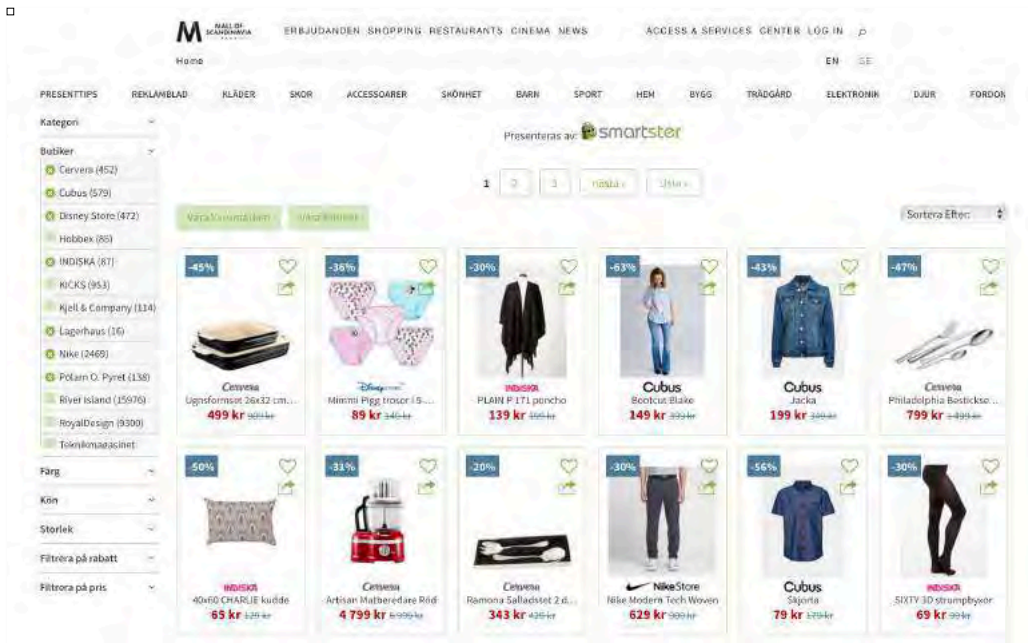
M MALL OF SCANDINAVIA

ERBJUDANDEN SHOPPING RESTAURANTS CINEMA NEWS ACCESS & SERVICES CENTER LOG IN

Home

EN SE

PRESENTTIPS REKLAMBLAD KLÄDER SKOR ACCESSOARER SKÖNHET BARN SPORT HEM BYGG TRÄDGÅRD ELEKTRONIK DJUR FORDON

Kategori

Butiker

Cervera (452)

Cubus (579)

Disney Store (472)

Hobbex (86)

INDISKA (87)

KICKS (953)

Kjell & Company (114)

Lagerhaus (16)

Nike (2469)

Polarn O. Pyret (138)

River Island (15976)

RoyalDesign (9300)

Teknikmagasinet

Färg

Kön

Storlek

Filtrera på rabatt

Filtrera på pris

Presenteras av: smartster

1 2 3 nästa › sista »

Välj kvinnokläder Välj Butiker

Sortera Efter:

-45%
Cervera
Ugnsformset 26x32 cm...
499 kr 909 kr

-36%
Disney Store
Mimmi Pigg trosor i 5-...
89 kr 140 kr

-30%
INDISKA
PLAIN P 171 poncho
139 kr 199 kr

-63%
Cubus
Bootcut Blake
149 kr 399 kr

-43%
Cubus
Jacka
199 kr 349 kr

-47%
Cervera
Philadelphia Besticksо...
799 kr 1 499 kr

-50%
INDISKA
40x60 CHARLIE kudde
65 kr 129 kr

-31%
Cervera
Artisan Matberedare Röd
4 799 kr 6 999 kr

-20%
Cervera
Ramona Salladsset 2 d...
343 kr 429 kr

-30%
Nike Store
Nike Modern Tech Woven
629 kr 900 kr

-56%
Cubus
Skjorta
79 kr 179 kr

-30%
INDISKA
SIXTY 3D strumpbyxor
69 kr 99 kr